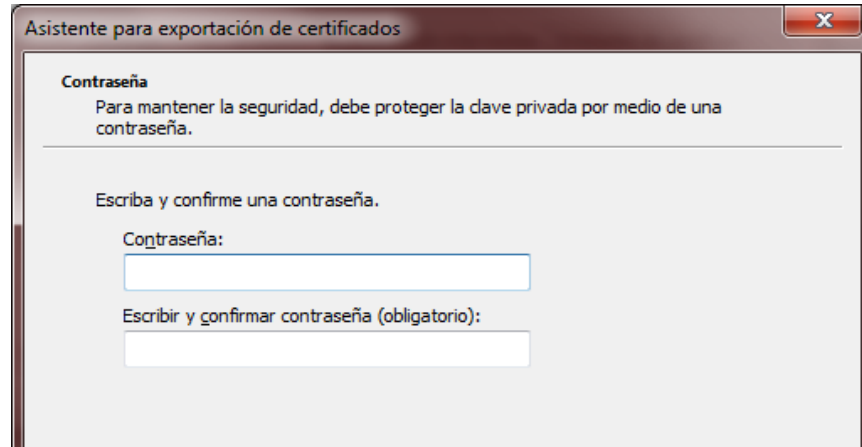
Asistente para exportación de certificados

Contraseña

Para mantener la seguridad, debe proteger la clave privada por medio de una contraseña.

Escriba y confirme una contraseña.

Contraseña:

Escribir y confirmar contraseña (obligatorio):